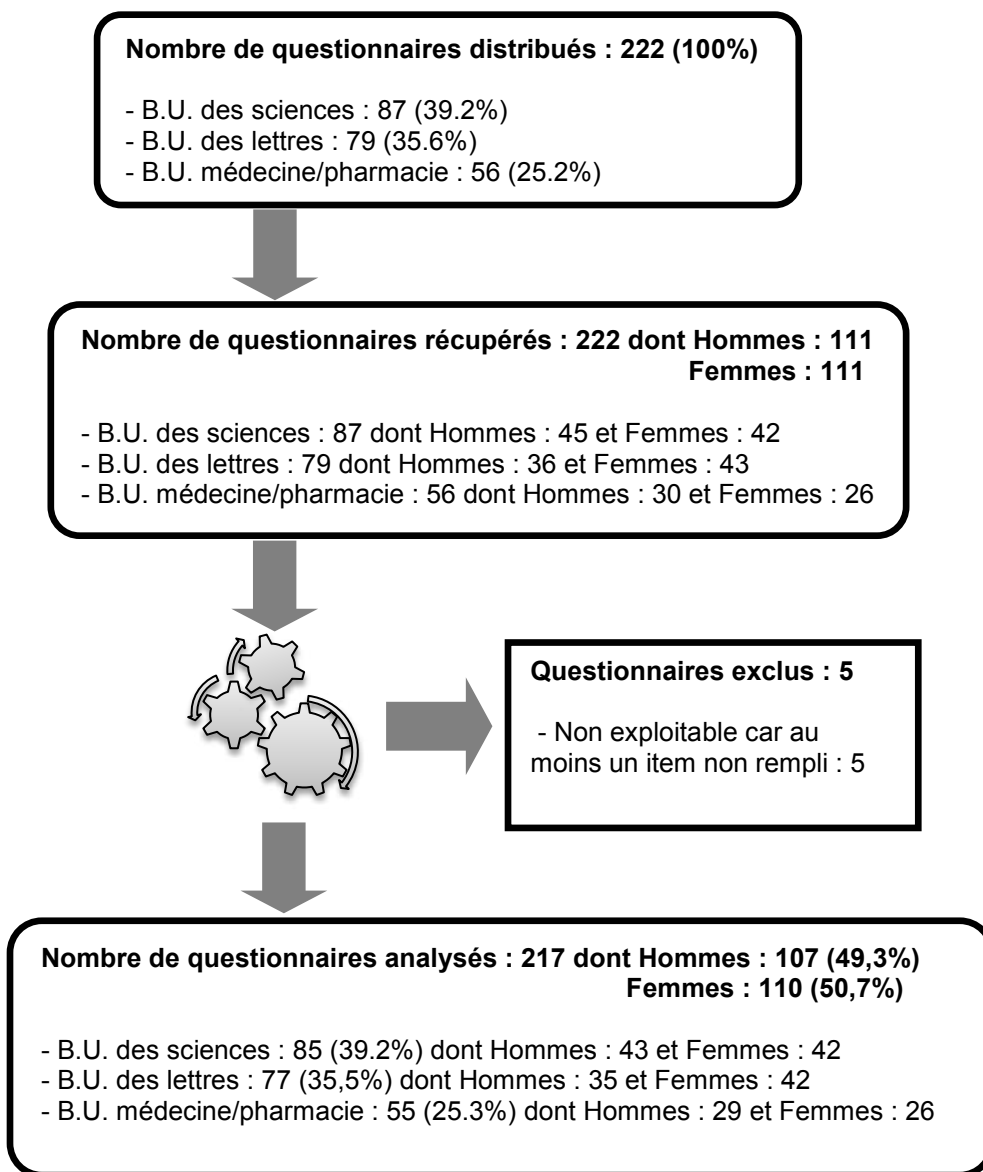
Nombre de questionnaires distribués : 222 (100%)

- B.U. des sciences : 87 (39.2%)
- B.U. des lettres : 79 (35.6%)
- B.U. médecine/pharmacie : 56 (25.2%)

Nombre de questionnaires récupérés : 222 dont Hommes : 111
Femmes : 111

- B.U. des sciences : 87 dont Hommes : 45 et Femmes : 42
- B.U. des lettres : 79 dont Hommes : 36 et Femmes : 43
- B.U. médecine/pharmacie : 56 dont Hommes : 30 et Femmes : 26

Questionnaires exclus : 5

- Non exploitable car au moins un item non rempli : 5

Nombre de questionnaires analysés : 217 dont Hommes : 107 (49,3%)
Femmes : 110 (50,7%)

- B.U. des sciences : 85 (39.2%) dont Hommes : 43 et Femmes : 42
- B.U. des lettres : 77 (35,5%) dont Hommes : 35 et Femmes : 42
- B.U. médecine/pharmacie : 55 (25.3%) dont Hommes : 29 et Femmes : 26